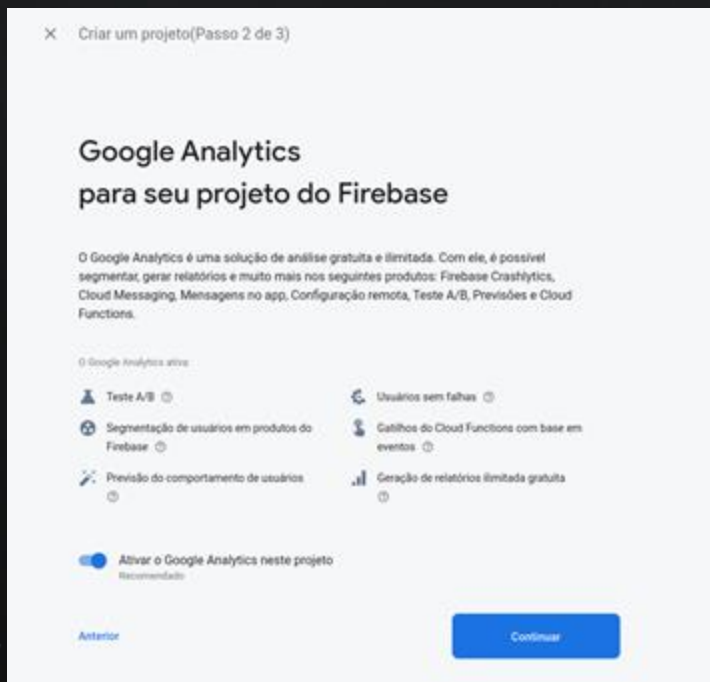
× Criar um projeto(Passo 2 de 3)

Google Analytics
para seu projeto do Firebase

O Google Analytics é uma solução de análise gratuita e ilimitada. Com ele, é possível segmentar, gerar relatórios e muito mais nos seguintes produtos: Firebase Crashlytics, Cloud Messaging, Mensagens no app, Configuração remota, Teste A/B, Previsões e Cloud Functions.

O Google Analytics ativa

Teste A/B ⓘ

Usuários sem falhas ⓘ

Segmentação de usuários em produtos do Firebase ⓘ

Gatilhos do Cloud Functions com base em eventos ⓘ

Previsão do comportamento de usuários ⓘ

Geração de relatórios ilimitada gratuita ⓘ

Ativar o Google Analytics neste projeto
Recomendado

Anterior

Continuar